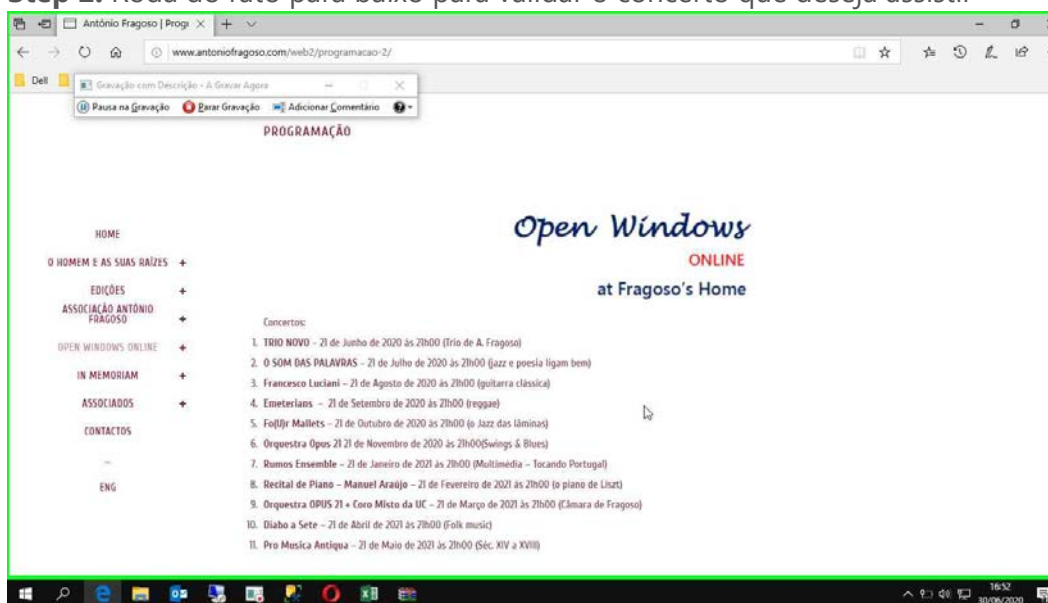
Step 2. Rode do rato para baixo para validar o concerto que deseja assistir

António Fragoso | Progr ×

www.antoniofragoso.com/web2/programacao-2/

Dell

Gravação com Descrição - A Gravar Agora

Pausa na Gravação  Parar Gravação  Adicionar Comentário

PROGRAMAÇÃO

HOME
O HOMEM E AS SUAS RAÍZES +
EDIÇÕES +
ASSOCIAÇÃO ANTÓNIO FRAGOSO +
OPEN WINDOWS ONLINE +
IN MEMORIAM +
ASSOCIADOS +
CONTACTOS
—
ENG

Open Windows
ONLINE
at Fragoso's Home

Concertos:
1. TRIO NOVO – 21 de Junho de 2020 às 21h00 (Trio de A. Fragoso)
2. O SOM DAS PALAVRAS – 21 de Julho de 2020 às 21h00 (jazz e poesia ligam bem)
3. Francesco Luciani – 21 de Agosto de 2020 às 21h00 (guitarra clássica)
4. Emeterians – 21 de Setembro de 2020 às 21h00 (reggae)
5. Fo(U)r Mallets – 21 de Outubro de 2020 às 21h00 (o Jazz das lâminas)
6. Orquestra Opus 21 21 de Novembro de 2020 às 21h00(Swings & Blues)
7. Rumos Ensemble – 21 de Janeiro de 2021 às 21h00 (Multimédia – Tocando Portugal)
8. Recital de Piano – Manuel Araújo – 21 de Fevereiro de 2021 às 21h00 (o piano de Liszt)
9. Orquestra OPUS 21 + Coro Misto da UC – 21 de Março de 2021 às 21h00 (Câmara de Fragoso)
10. Diabo a Sete – 21 de Abril de 2021 às 21h00 (Folk music)
11. Pro Musica Antiqua – 21 de Maio de 2021 às 21h00 (Séc. XIV a XVIII)

16:52
30/06/2020